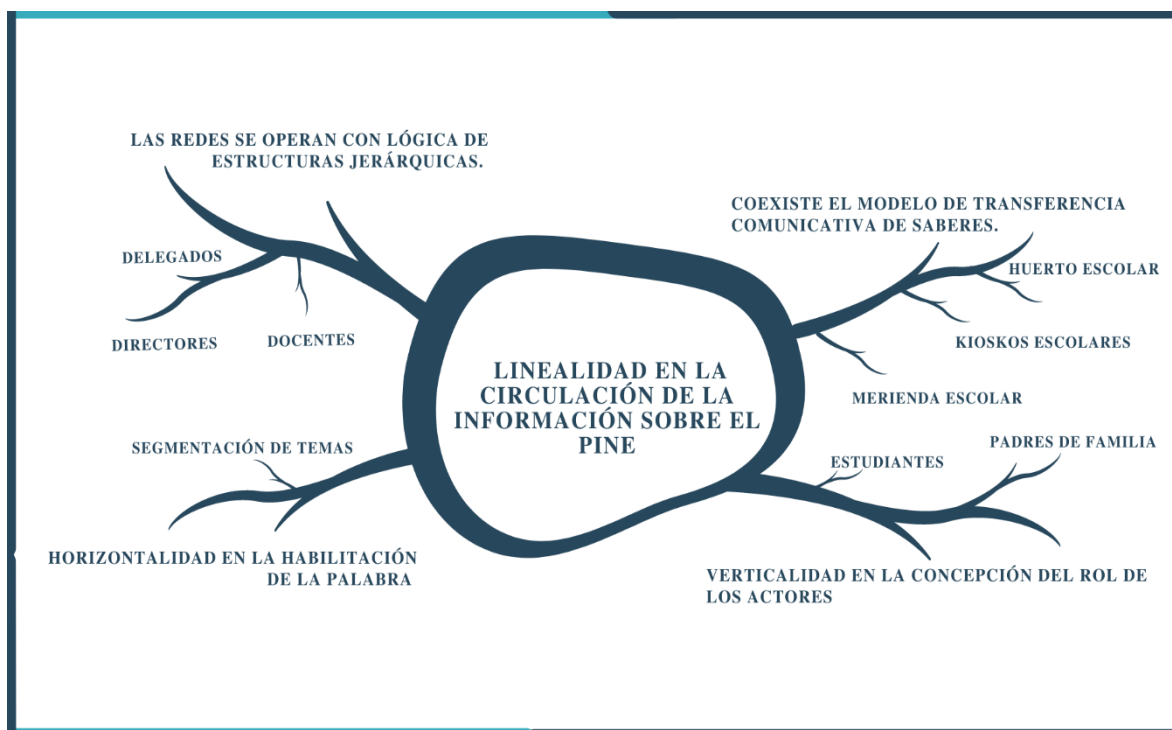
LAS REDES SE OPERAN CON LÓGICA DE ESTRUCTURAS JERÁRQUICAS.

DELEGADOS

DIRECTORES

DOCENTES

COEXISTE EL MODELO DE TRANSFERENCIA COMUNICATIVA DE SABERES.

HUERTO ESCOLAR

KIOSKOS ESCOLARES

MERIENDA ESCOLAR

LINEALIDAD EN LA CIRCULACIÓN DE LA INFORMACIÓN SOBRE EL PINE

SEGMENTACIÓN DE TEMAS

HORIZONTALIDAD EN LA HABILITACIÓN DE LA PALABRA

ESTUDIANTES

PADRES DE FAMILIA

VERTICALIDAD EN LA CONCEPCIÓN DEL ROL DE LOS ACTORES